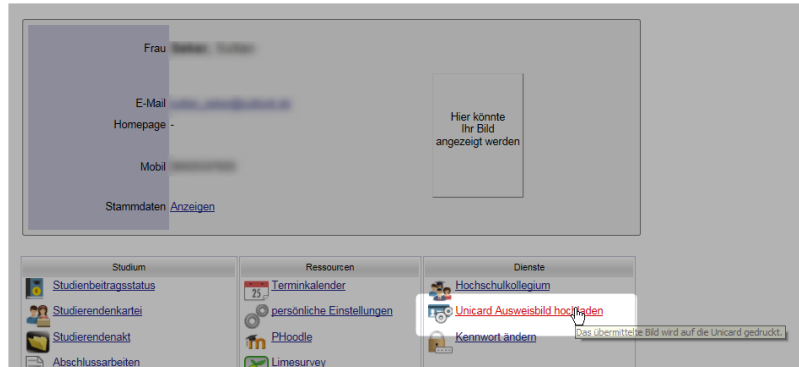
Frau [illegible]

E-Mail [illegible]
Homepage -

Mobil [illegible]

Stammdaten Anzeigen

Hier könnte Ihr Bild angezeigt werden

Studium
Studienbeitragsstatus
Studierendenkartei
Studierendenakt
Abschlussarbeiten

Ressourcen
25
Terminkalender
persönliche Einstellungen
PHoodle
Limesurvey

Dienste
Hochschulkollegium
Unicard Ausweisbild hochladen
Das übermittelte Bild wird auf die Unicard gedruckt.
Kennwort ändern